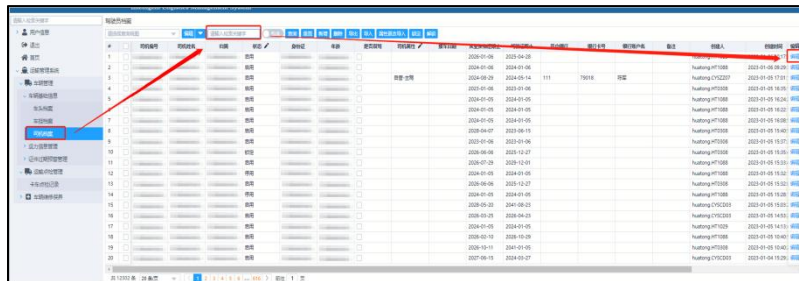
用户信息
退出
首页
运输管理系统
车辆管理
车辆基础信息
车头档案
车挂档案
司机档案
运力信息管理
证件过期预警管理
运输业务管理
车队资质记录
车辆维修保养

司机档案

请输入检索关键词
编辑
新增
修改
删除
导出
导入

| # | | 司机编号 | 司机姓名 | 归属 | 状态 | 身份证 | 年龄 | 是否签约 | 司机属性 | 服务日期 | 身份证有效期止 | 驾驶证有效期止 | 开户银行 | 银行卡号 | 银行开户名 | 备注 | 创建人 | 创建时间 | 操作 |
|---|---|---|---|---|---|---|---|---|---|---|---|---|---|---|---|---|---|---|---|
| 1 | | | | | 在用 | | | | | | 2026-01-09 | 2023-04-28 | | | | | huatong | 2023-01-05 | 编辑 |
| 2 | | | | | 在用 | | | | | | 2024-01-06 | 2024-05-06 | | | | | huatong.HT1088 | 2023-01-06 09:29 | 编辑 |
| 3 | | | | | 在用 | | | | 普通·合同 | | 2024-08-29 | 2024-05-14 | 111 | 79016 | 托运 | | huatong.CYSZ207 | 2023-01-05 17:01 | 编辑 |
| 4 | | | | | 在用 | | | | | | 2024-01-05 | 2023-01-08 | | | | | huatong.HT0308 | 2023-01-05 16:35 | 编辑 |
| 5 | | | | | 在用 | | | | | | 2024-01-05 | 2024-01-05 | | | | | huatong.HT0308 | 2023-01-05 16:24 | 编辑 |
| 6 | | | | | 在用 | | | | | | 2024-01-05 | 2024-01-05 | | | | | huatong.HT0308 | 2023-01-05 16:22 | 编辑 |
| 7 | | | | | 在用 | | | | | | 2024-01-05 | 2024-01-05 | | | | | huatong.HT1088 | 2023-01-05 16:08 | 编辑 |
| 8 | | | | | 在用 | | | | | | 2029-04-07 | 2023-08-15 | | | | | huatong.HT0308 | 2023-01-05 15:40 | 编辑 |
| 9 | | | | | 在用 | | | | | | 2024-01-05 | 2023-01-06 | | | | | huatong.HT0308 | 2023-01-05 15:37 | 编辑 |
| 10 | | | | | 在用 | | | | | | 2026-08-08 | 2025-12-27 | | | | | huatong.HT0308 | 2023-01-05 15:35 | 编辑 |
| 11 | | | | | 在用 | | | | | | 2026-07-29 | 2029-12-01 | | | | | huatong.HT1088 | 2023-01-05 15:33 | 编辑 |
| 12 | | | | | 在用 | | | | | | 2024-01-05 | 2024-01-05 | | | | | huatong.HT1088 | 2023-01-05 15:32 | 编辑 |
| 13 | | | | | 在用 | | | | | | 2026-08-06 | 2025-12-27 | | | | | huatong.HT0308 | 2023-01-05 15:32 | 编辑 |
| 14 | | | | | 在用 | | | | | | 2024-01-05 | 2024-01-05 | | | | | huatong.HT0308 | 2023-01-05 15:28 | 编辑 |
| 15 | | | | | 在用 | | | | | | 2025-05-30 | 2041-08-23 | | | | | huatong.CYSCD03 | 2023-01-05 15:05 | 编辑 |
| 16 | | | | | 在用 | | | | | | 2026-03-25 | 2026-04-23 | | | | | huatong.CYSCD03 | 2023-01-05 14:53 | 编辑 |
| 17 | | | | | 在用 | | | | | | 2024-01-05 | 2024-01-05 | | | | | huatong.HT1029 | 2023-01-05 14:13 | 编辑 |
| 18 | | | | | 在用 | | | | | | 2026-02-18 | 2038-10-29 | | | | | huatong.HT0308 | 2023-01-05 10:40 | 编辑 |
| 19 | | | | | 在用 | | | | | | 2026-10-11 | 2041-01-05 | | | | | huatong.CYSCD03 | 2023-01-05 10:40 | 编辑 |
| 20 | | | | | 在用 | | | | | | 2027-06-15 | 2024-03-27 | | | | | huatong.CYSCD03 | 2023-01-04 15:26 | 编辑 |

共12332条 20条/页 1 2 3 4 5 ... 617 前往 1 页